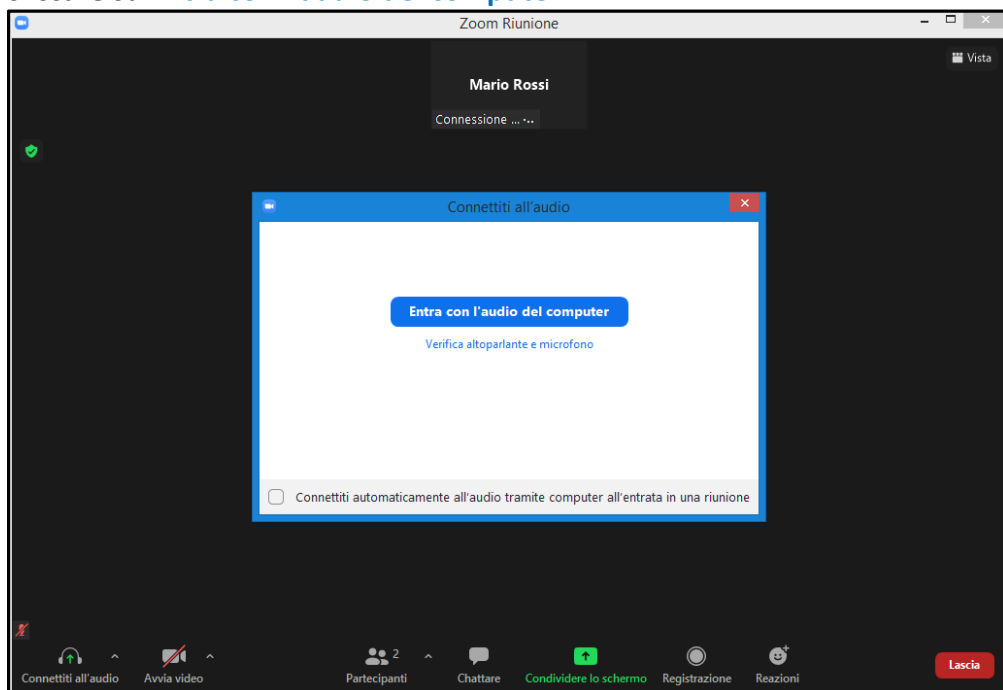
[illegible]

Zoom Riunione

Vista

Mario Rossi

Connessione ...

Connettiti all'audio

Entra con l'audio del computer

Verifica altoparlante e microfono

Connettiti automaticamente all'audio tramite computer all'entrata in una riunione

Connettiti all'audio

Avvia video

2

Partecipanti

Chattare

Condividere lo schermo

Registrazione

Reazioni

Lascia